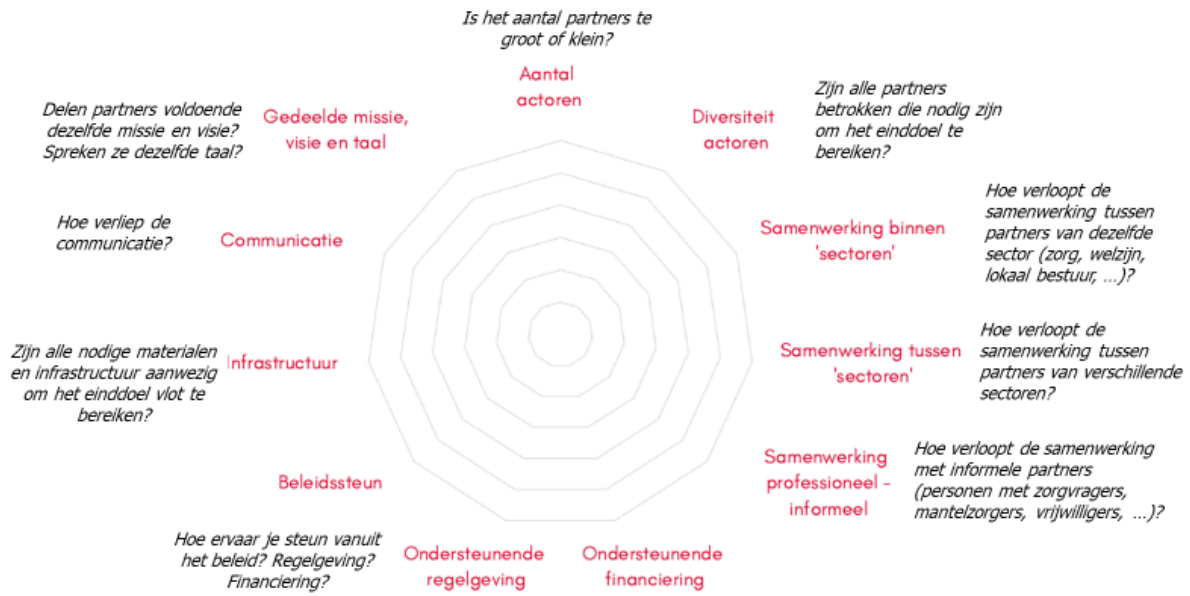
Is het aantal partners te groot of klein?

Aantal actoren

Diversiteit actoren

Zijn alle partners betrokken die nodig zijn om het einddoel te bereiken?

Delen partners voldoende dezelfde missie en visie? Spreken ze dezelfde taal?

Gedeelde missie, visie en taal

Hoe verloopt de samenwerking tussen partners van dezelfde sector (zorg, welzijn, lokaal bestuur, ...)?

Samenwerking binnen 'sectoren'

Hoe verliep de communicatie?

Communicatie

Hoe verloopt de samenwerking tussen partners van verschillende sectoren?

Samenwerking tussen 'sectoren'

Zijn alle nodige materialen en infrastructuur aanwezig om het einddoel vlot te bereiken?

Infrastructuur

Hoe verloopt de samenwerking met informele partners (personen met zorgvragers, mantelzorgers, vrijwilligers, ...)?

Samenwerking professioneel - informeel

Beleidssteun

Hoe ervaar je steun vanuit het beleid? Regelgeving? Financiering?

Ondersteunende regelgeving

Ondersteunende financiering